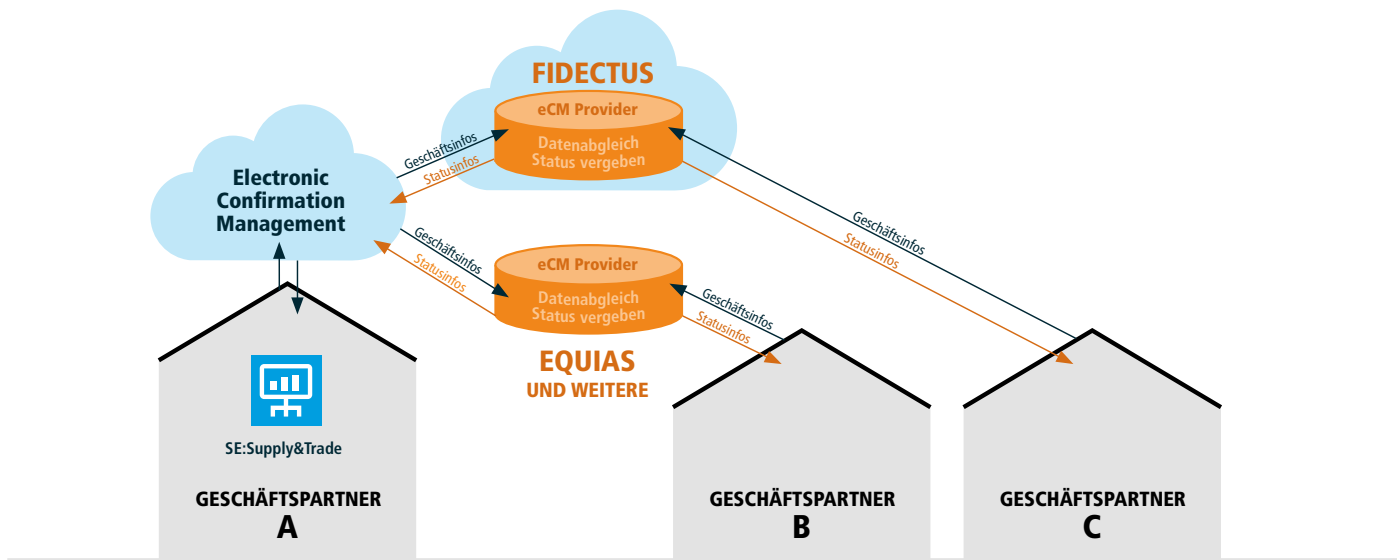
FIDECTUS

eCM Provider

Datenabgleich
Status vergeben

Geschäftsinfos
Statusinfos

Electronic Confirmation Management

Geschäftsinfos
Statusinfos

eCM Provider

Datenabgleich
Status vergeben

Geschäftsinfos
Statusinfos

Geschäftsinfos
Statusinfos

EQUIAS
UND WEITERE

SE:Supply&Trade

GESCHÄFTSPARTNER
A

GESCHÄFTSPARTNER
B

GESCHÄFTSPARTNER
C